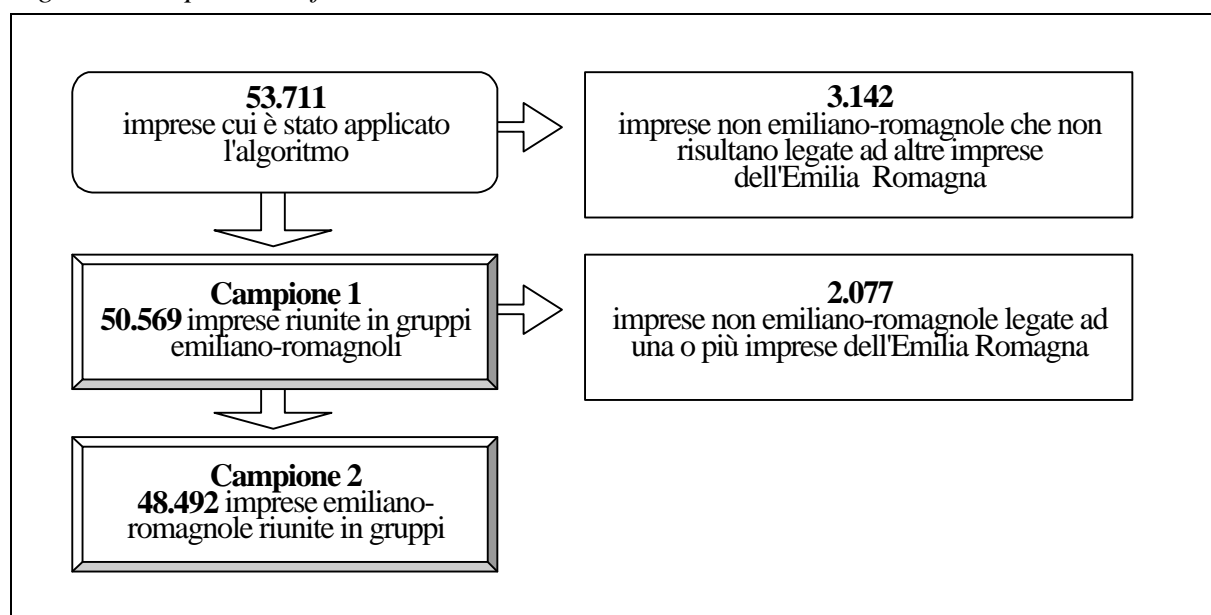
53.711
imprese cui è stato applicato l'algoritmo

3.142
imprese non emiliano-romagnole che non risultano legate ad altre imprese dell'Emilia Romagna

Campione 1
50.569 imprese riunite in gruppi emiliano-romagnoli

2.077
imprese non emiliano-romagnole legate ad una o più imprese dell'Emilia Romagna

Campione 2
48.492 imprese emiliano-romagnole riunite in gruppi